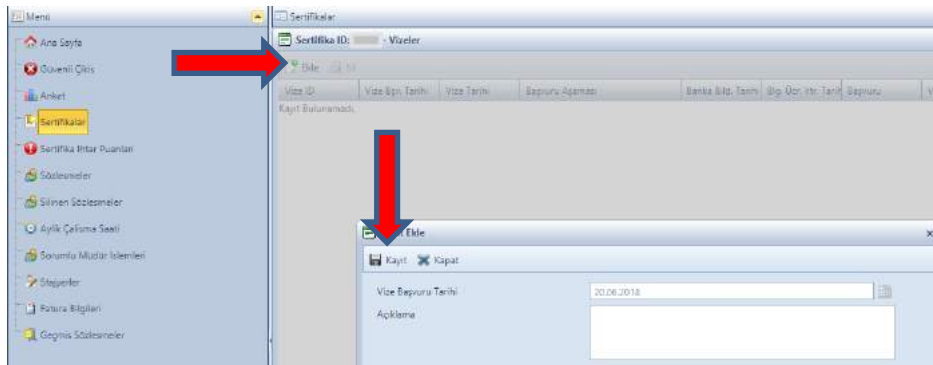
Menü

Ana Sayfa

Güvenli Çıkış

Anket

Sertifikalar

Sertifika İhtar Puanları

Sözleşmeler

Silinen Sözleşmeler

Aylık Çalışma Saati

Sorumlu Müdür İşlemleri

Stajyerler

Fatura Bilgileri

Geçmiş Sözleşmeler

Sertifikalar

Sertifika ID: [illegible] - Vizeler

Ekle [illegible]

| Vize ID | Vize Bşv. Tarihi | Vize Tarihi | Başvuru Aşaması | Banka Bld. Tarihi | Bg. Ücr. Htr. Tarihi | Başvuru |
|---|---|---|---|---|---|---|
| Kayıt Bulunamadı | | | | | | |

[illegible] Ekle

Kayıt Kapat

Vize Başvuru Tarihi 20.06.2018

Açıklama